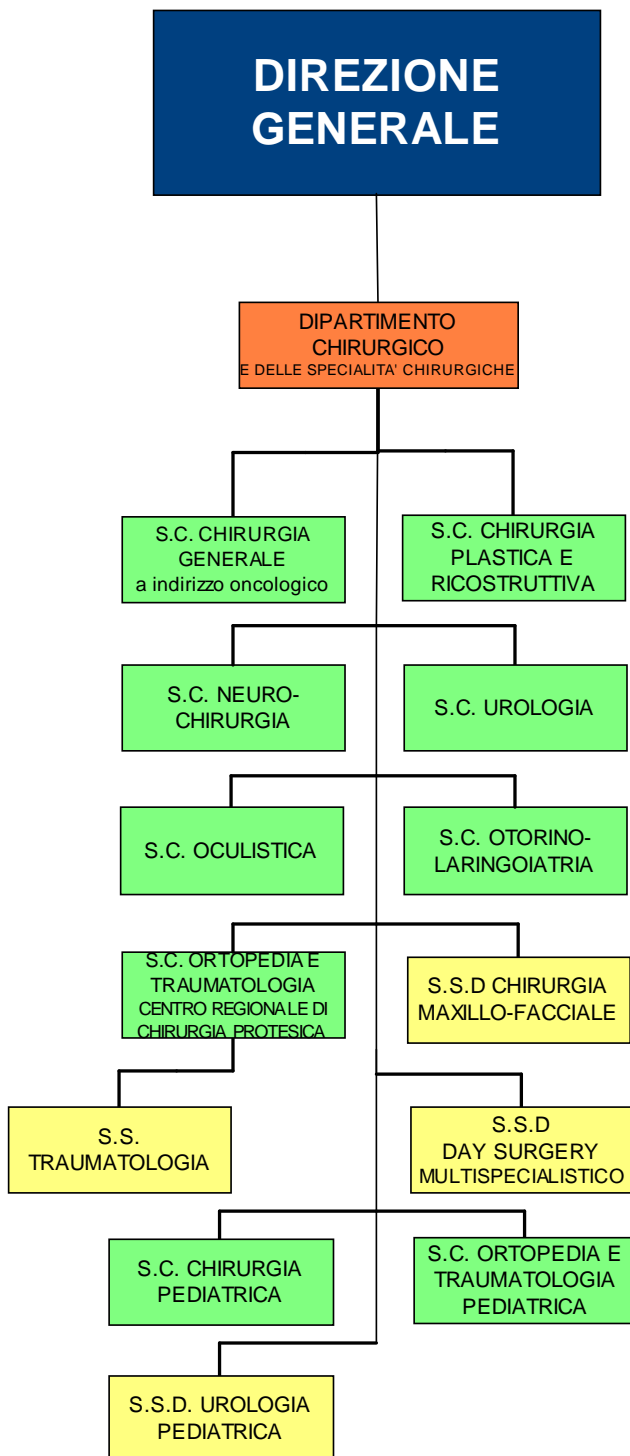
DIREZIONE GENERALE

DIPARTIMENTO CHIRURGICO
E DELLE SPECIALITA' CHIRURGICHE

S.C. CHIRURGIA GENERALE
a indirizzo oncologico

S.C. CHIRURGIA PLASTICA E RICOSTRUTTIVA

S.C. NEUROCHIRURGIA

S.C. UROLOGIA

S.C. OCULISTICA

S.C. OTORINOLARINGOIATRIA

S.C. ORTOPEDIA E TRAUMATOLOGIA
CENTRO REGIONALE DI CHIRURGIA PROTESICA

S.S.D CHIRURGIA MAXILLO-FACCIALE

S.S. TRAUMATOLOGIA

S.S.D
DAY SURGERY
MULTISPECIALISTICO

S.C. CHIRURGIA PEDIATRICA

S.C. ORTOPEDIA E TRAUMATOLOGIA PEDIATRICA

S.S.D. UROLOGIA PEDIATRICA